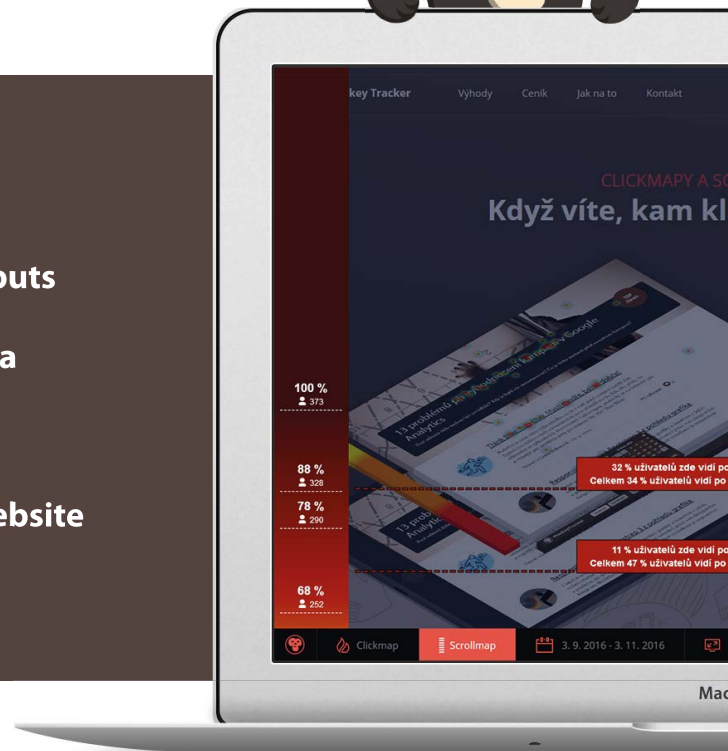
outs

a

ebsite

key Tracker Výhody Ceník Jak na to Kontakt

CLICKMAPY A SC

Když víte, kam kl

13 problémů při nastavení kampaní v Google Analytics

100 %
373

88 %
328

78 %
290

68 %
252

32 % uživatelů zde vidí po
Celkem 34 % uživatelů vidí po

11 % uživatelů zde vidí po
Celkem 47 % uživatelů vidí po

Clickmap Scrollmap 3. 9. 2016 - 3. 11. 2016

Mac